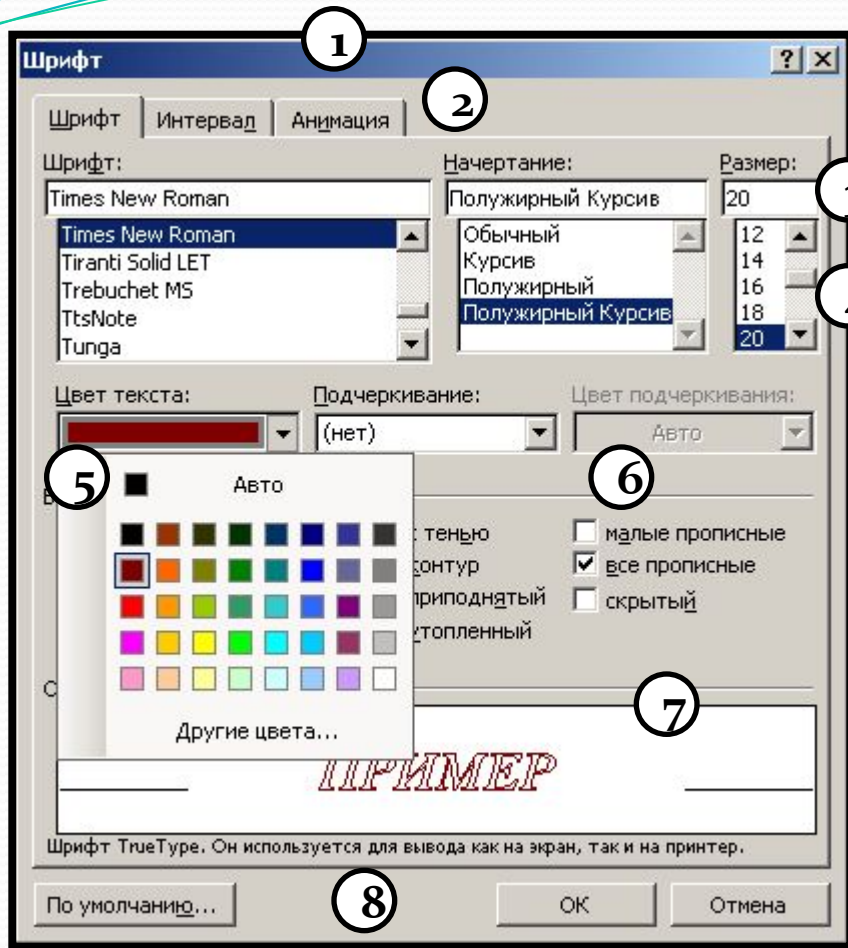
1

Шрифт ? X

Шрифт Интервал Анимация

2

Шрифт:
Times New Roman
Times New Roman
Tiranti Solid LET
Trebuchet MS
TtsNote
Tunga

Начертание:
Полужирный Курсив
Обычный
Курсив
Полужирный
Полужирный Курсив

Размер:
20
12
14
16
18
20

Цвет текста:

Подчеркивание:
(нет)

Цвет подчеркивания:
Авто

5

Авто

6

с тенью
контур
приподнятый
утопленный

малые прописные
все прописные
скрытый

Другие цвета...

7

ПРИМЕР

Шрифт TrueType. Он используется для вывода как на экран, так и на принтер.

По умолчанию...

8

ОК

Отмена